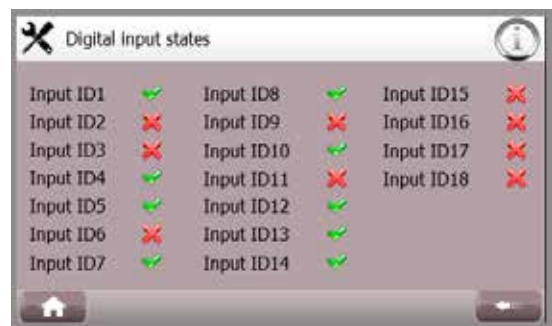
Digital input states

Input ID1
Input ID2
Input ID3
Input ID4
Input ID5
Input ID6
Input ID7

Input ID8
Input ID9
Input ID10
Input ID11
Input ID12
Input ID13
Input ID14

Input ID15
Input ID16
Input ID17
Input ID18